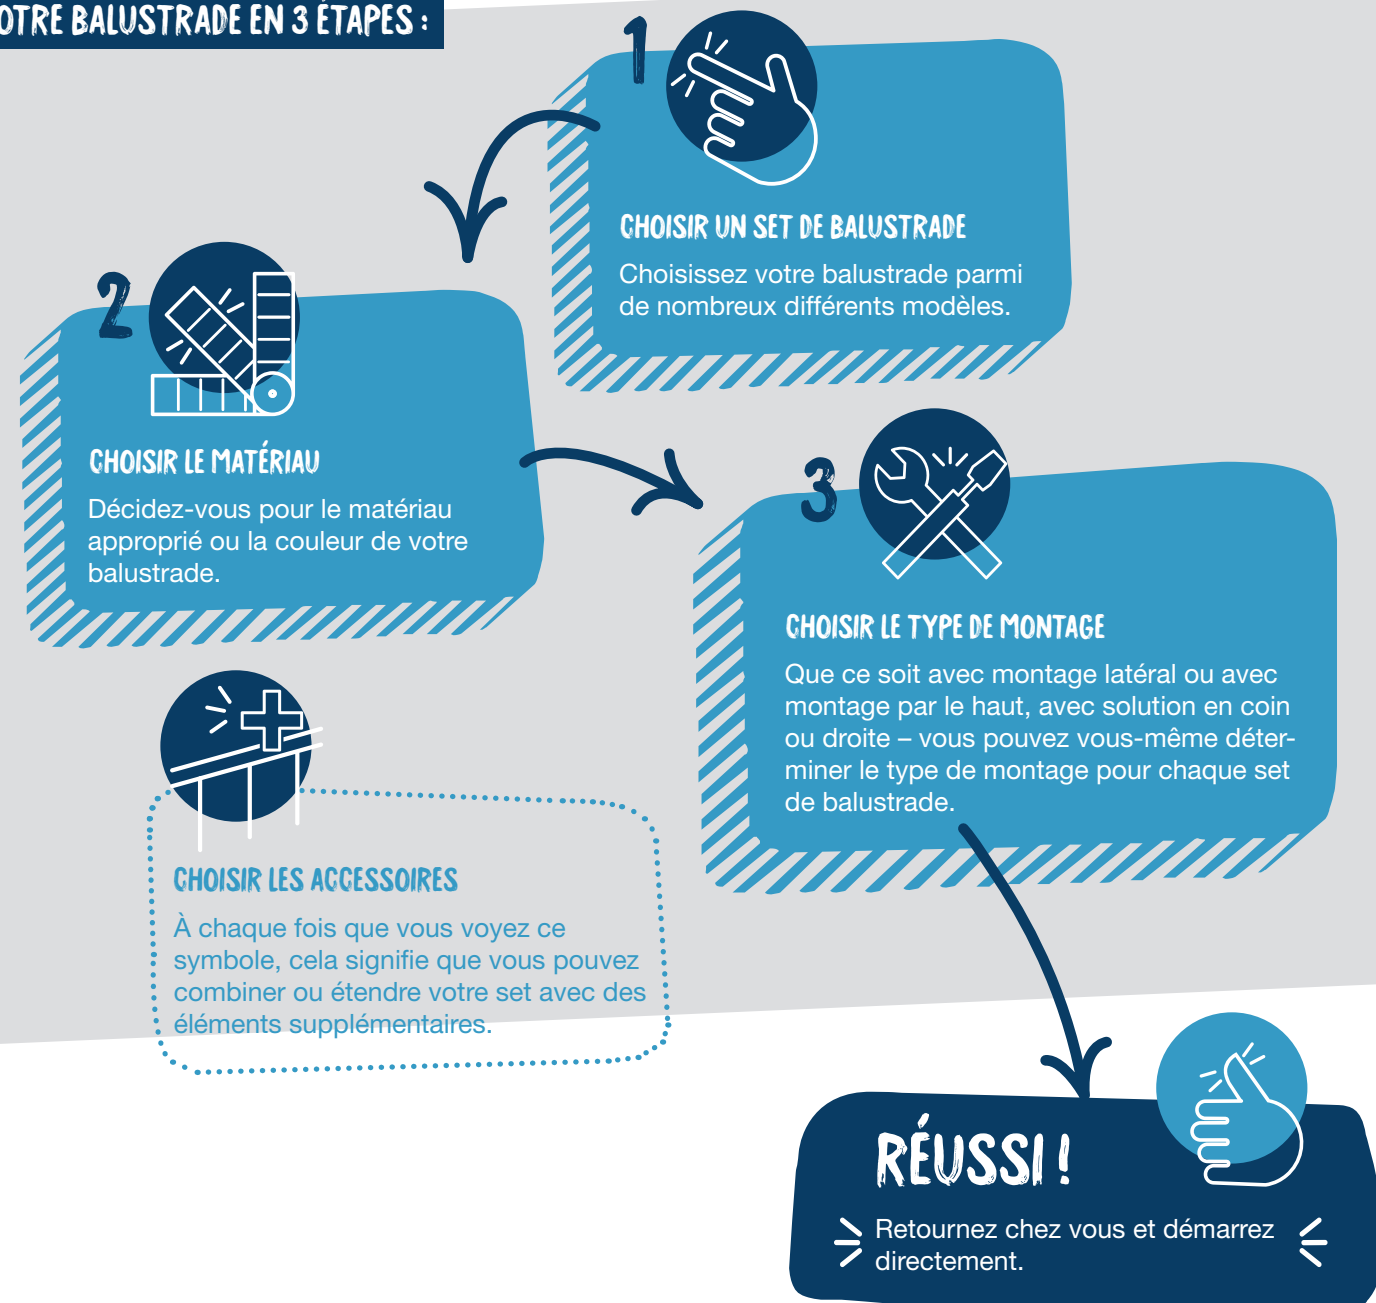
OTRE BALUSTRADE EN 3 ÉTAPES :

1

CHOISIR UN SET DE BALUSTRADE

Choisissez votre balustrade parmi de nombreux différents modèles.

2

CHOISIR LE MATÉRIAU

Décidez-vous pour le matériau approprié ou la couleur de votre balustrade.

3

CHOISIR LE TYPE DE MONTAGE

Que ce soit avec montage latéral ou avec montage par le haut, avec solution en coin ou droite – vous pouvez vous-même déterminer le type de montage pour chaque set de balustrade.

CHOISIR LES ACCESSOIRES

À chaque fois que vous voyez ce symbole, cela signifie que vous pouvez combiner ou étendre votre set avec des éléments supplémentaires.

RÉUSSI !

Retournez chez vous et démarrez directement.